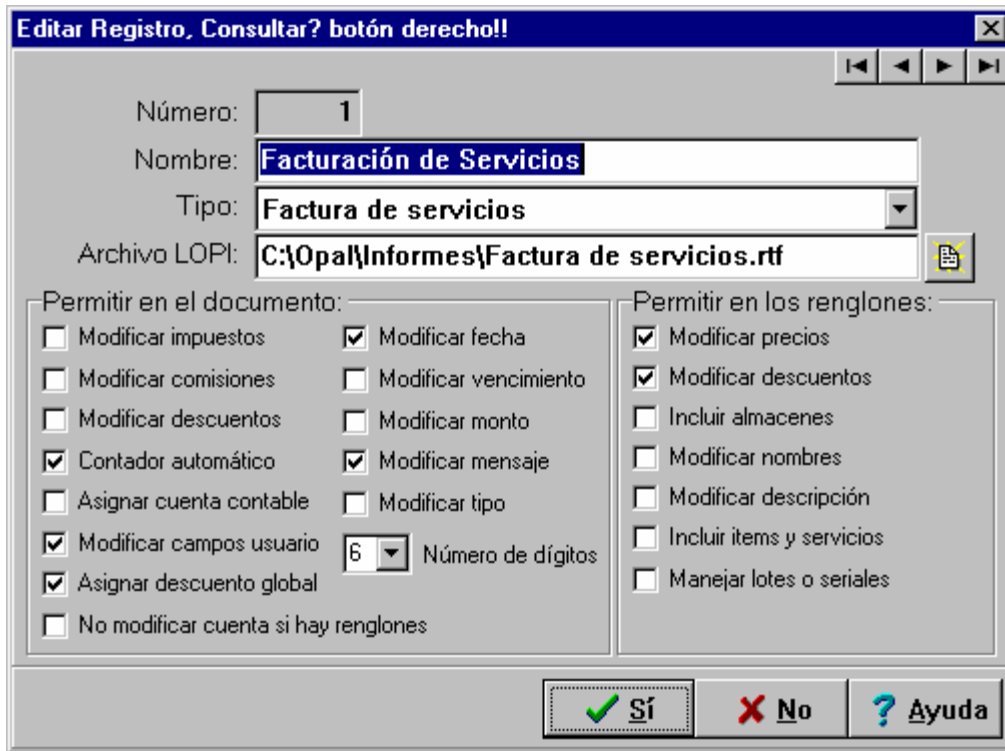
Editar Registro, Consultar? botón derecho!!

Número: 1
Nombre: Facturación de Servicios
Tipo: Factura de servicios
Archivo LOPI: C:\Opal\Informes\Factura de servicios.rtf

Permitir en el documento:
Modificar impuestos
Modificar comisiones
Modificar descuentos
Contador automático
Asignar cuenta contable
Modificar campos usuario
Asignar descuento global
No modificar cuenta si hay renglones
Modificar fecha
Modificar vencimiento
Modificar monto
Modificar mensaje
Modificar tipo
6 Número de dígitos

Permitir en los renglones:
Modificar precios
Modificar descuentos
Incluir almacenes
Modificar nombres
Modificar descripción
Incluir items y servicios
Manejar lotes o seriales

Sí
No
Ayuda